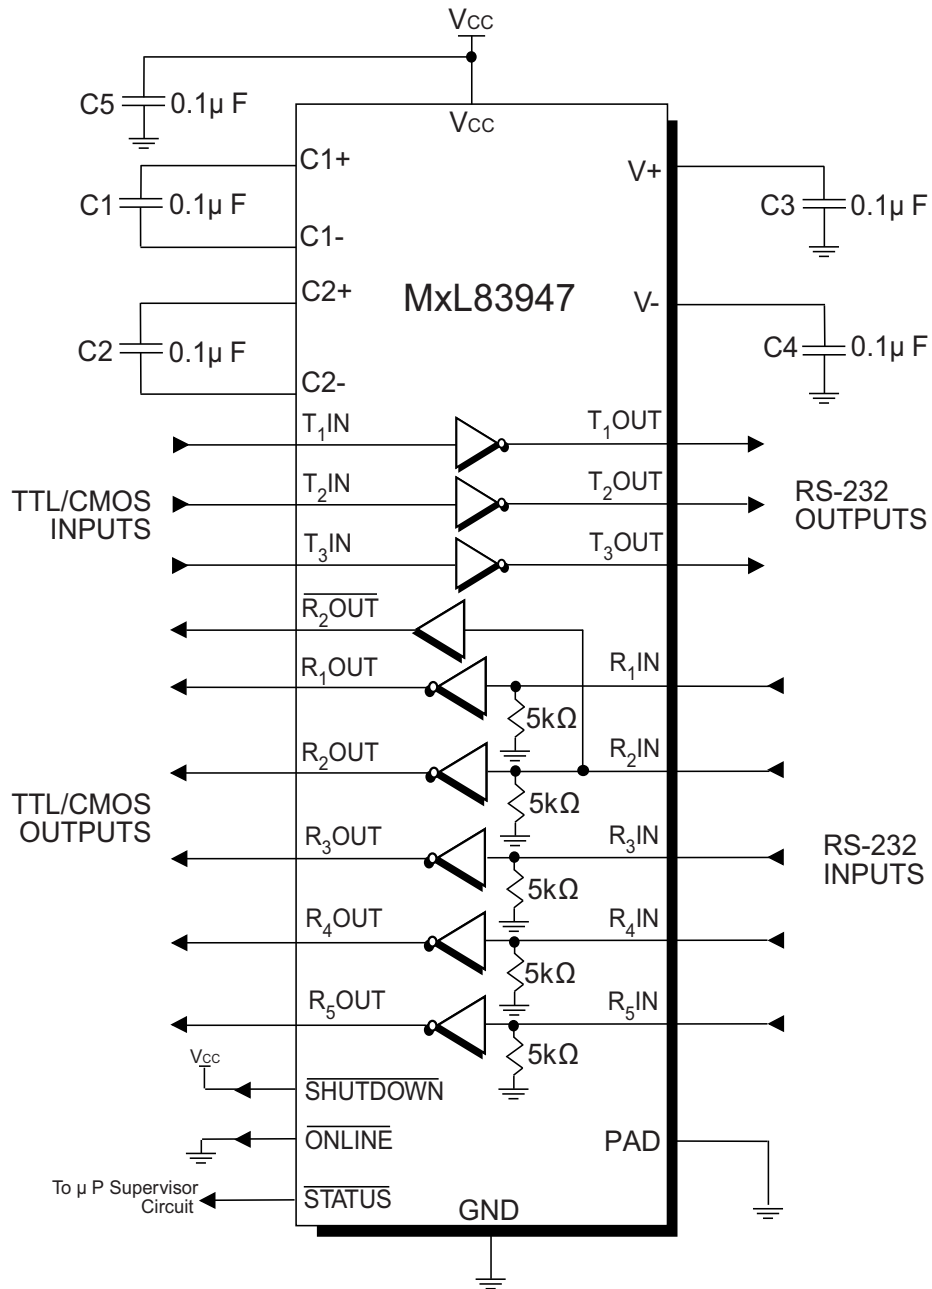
$V_{CC}$

C5 0.1μ F

$V_{CC}$

C1+

C1 0.1μ F

C1-

C2+

MxL83947

C2 0.1μ F

C2-

V+

C3 0.1μ F

V-

C4 0.1μ F

$T_1IN$

$T_1OUT$

TTL/CMOS INPUTS

$T_2IN$

$T_2OUT$

RS-232 OUTPUTS

$T_3IN$

$T_3OUT$

$\overline{R_2OUT}$

$R_1OUT$

$R_1IN$

5kΩ

$R_2OUT$

$R_2IN$

TTL/CMOS OUTPUTS

5kΩ

$R_3OUT$

$R_3IN$

RS-232 INPUTS

5kΩ

$R_4OUT$

$R_4IN$

5kΩ

$R_5OUT$

$R_5IN$

5kΩ

$V_{CC}$

$\overline{SHUTDOWN}$

$\overline{ONLINE}$

PAD

To μ P Supervisor Circuit

$\overline{STATUS}$

GND